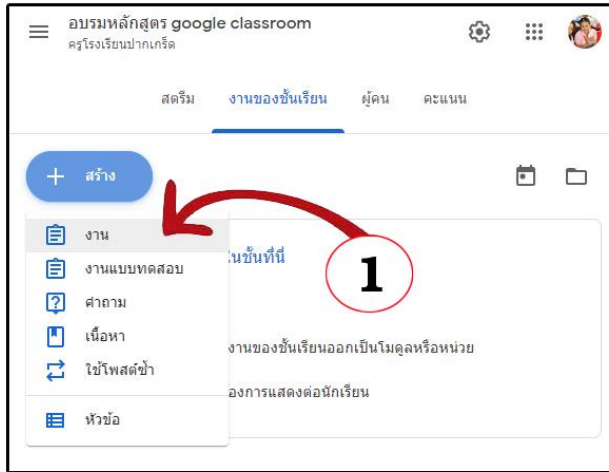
อบรมหลักสูตร google classroom
ครูโรงเรียนปากเกร็ด

สตรีม งานของชั้นเรียน ผู้คน คะแนน

+ สร้าง

งาน
งานแบบทดสอบ
คำถาม
เนื้อหา
ใช้โพสต์ซ้ำ
หัวข้อ

1

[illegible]ในชั้นที่นี่

งานของชั้นเรียนออกเป็นโมดูลหรือหน่วย

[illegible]องการแสดงต่อนักเรียน